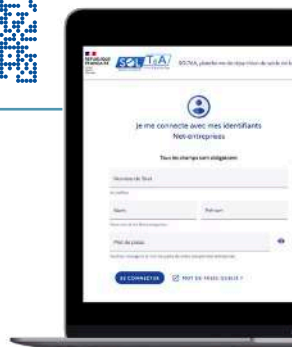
RÉPUBLIQUE FRANÇAISE

SOLTéA

SOLTéA, plateforme de répartition du solde de la taxe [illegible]

Je me connecte avec mes identifiants Net-entreprises

Tous les champs sont obligatoires

Numéro de Siret

Nom

Prénom

Mot de passe

SE CONNECTER

MOT DE PASSE OUBLIÉ ?